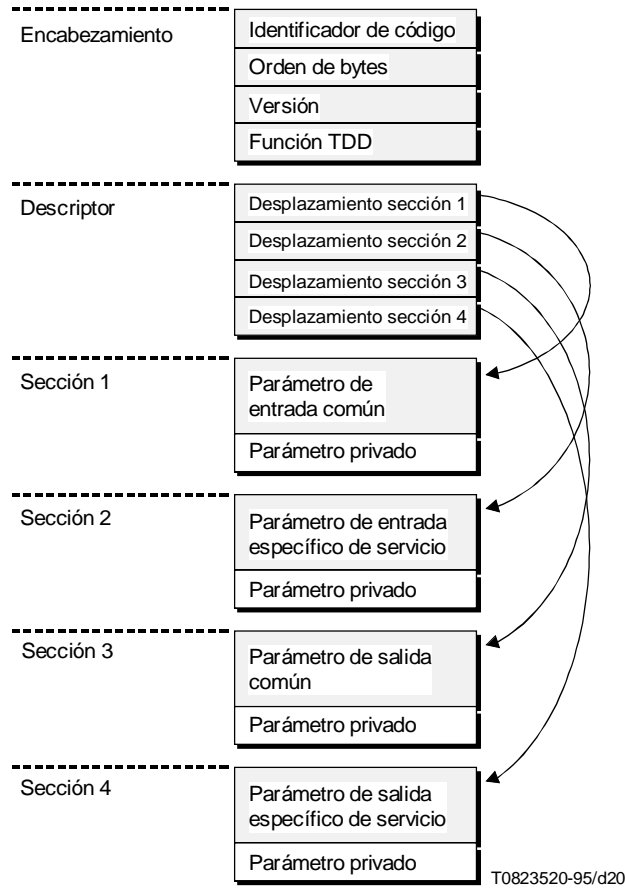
Encabezamiento

Identificador de código

Orden de bytes

Versión

Función TDD

Descriptor

Desplazamiento sección 1

Desplazamiento sección 2

Desplazamiento sección 3

Desplazamiento sección 4

Sección 1

Parámetro de entrada común

Parámetro privado

Sección 2

Parámetro de entrada específico de servicio

Parámetro privado

Sección 3

Parámetro de salida común

Parámetro privado

Sección 4

Parámetro de salida específico de servicio

Parámetro privado

T0823520-95/d20